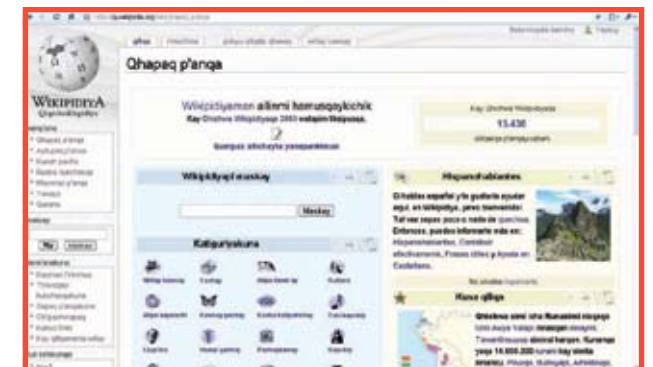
WIKIPIDIYA

Qhapaq p'anqa

Wikipidiyaman allinmi hamuykichik

Kay Qhichwa Wikipidiyapi 2003 watapim llamk'anchik.

Kay Qhichwa Wikipidiyapi

15.436

Wikipidiyapi maskay

Maskay

Katiguryakuna

Hispanohablantes

Si hablas español y te gustaría ayudar aquí, en la Wikipedia, ¡eres bienvenido! Tal vez sepas poco o nada de quechua. Entonces, puedes informarte más en: Hispanohablantes, Contribuir efectivamente, Frases útiles y Ayuda en Castellano.

Kunan qillqa

Qhichwa simi icha Runasimi